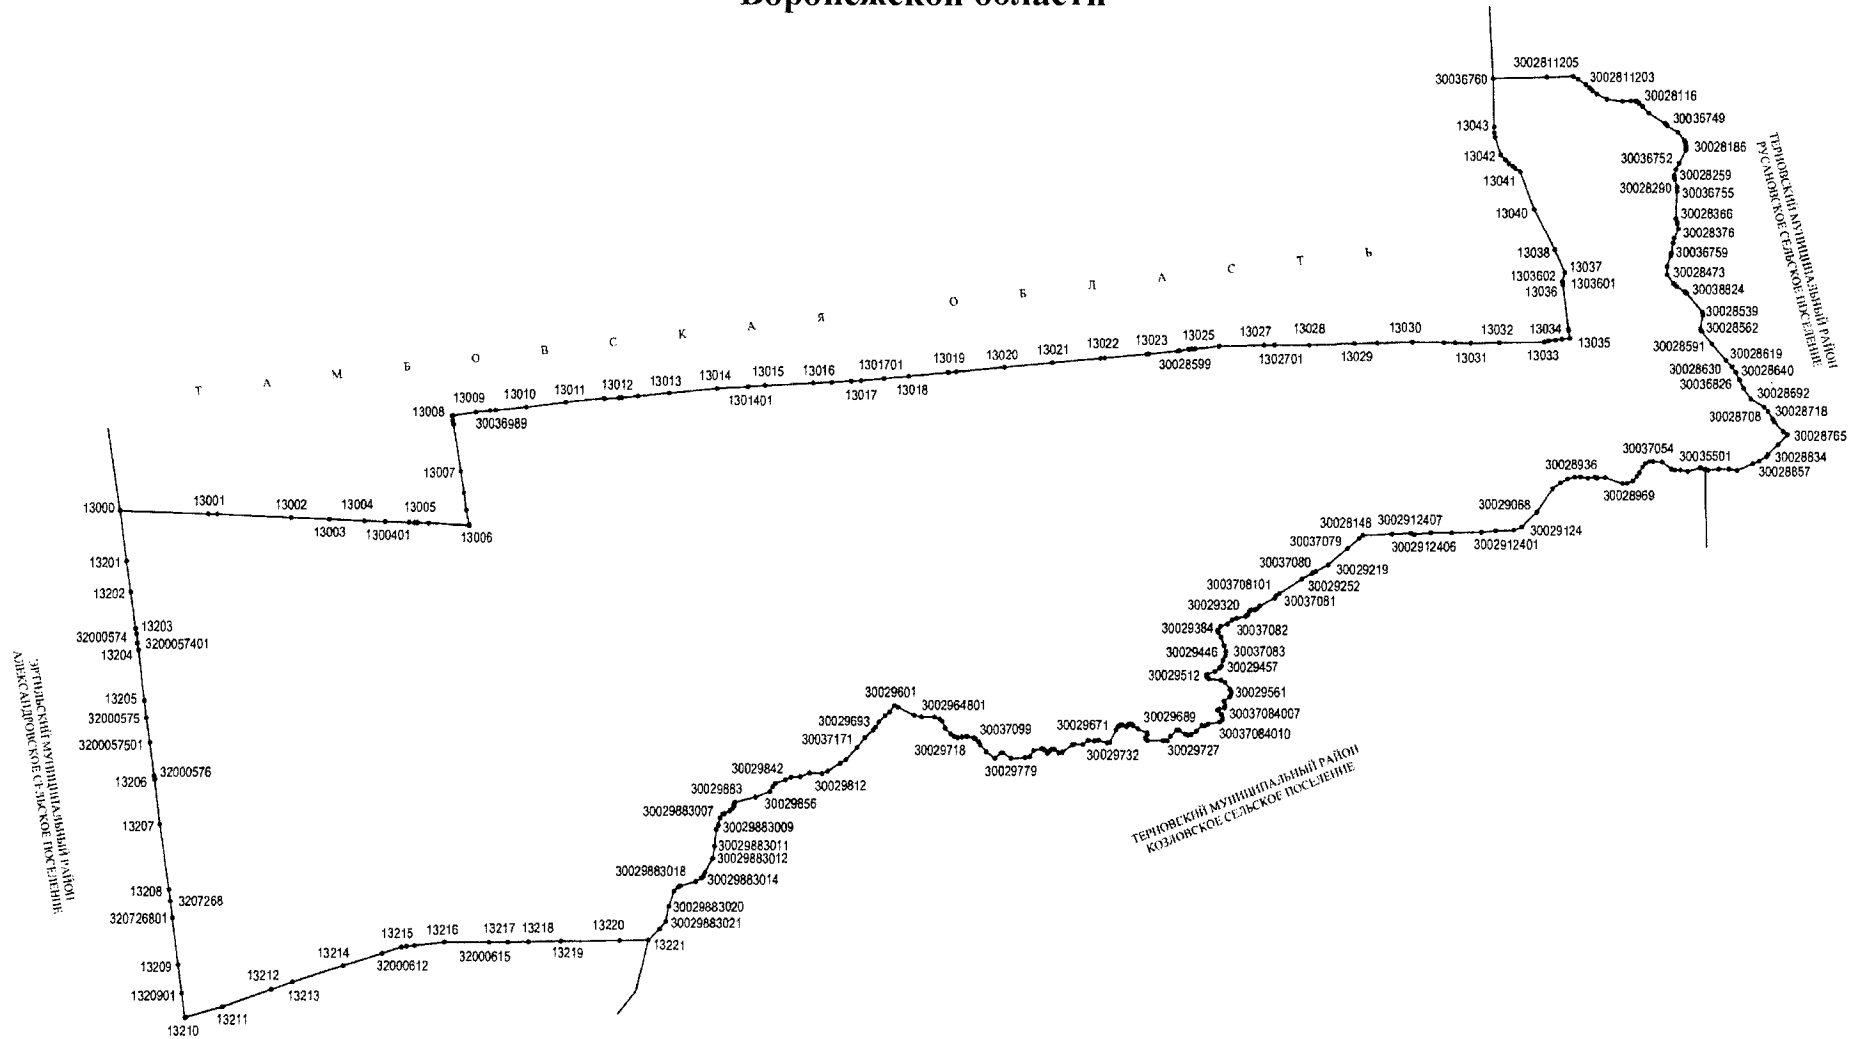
Воронежской области

30036760 30028112O5 30028112O3 30028116 30036749 30028186 30036752 30028259 30028290 30036755 30028366 30028376 30036759 30028473 30038824 30028539 30028562 30028591 30028619 30028630 30028640 30036826 30028692 30028708 30028718 30028765 30028834 30028857

ТЕРНОВСКИЙ МУНИЦИПАЛЬНЫЙ РАЙОН РУСАНОВСКОЕ СЕЛЬСКОЕ ПОСЕЛЕНИЕ

13043 13042 13041 13040 13038 13037 1303602 1303601 13036 13035 13034 13033 13032 13031

Т А М Б О В С К А Я О Б Л А С Т Ь

13000 13001 13002 13003 13004 1300401 13005 13006 13007 13008 13009 30036989 13010 13011 13012 13013 13014 1301401 13015 13016 1301701 13017 13018 13019 13020 13021 13022 13023 13025 30028599 13027 1302701 13028 13029 13030

30037054 30035501 30028936 30028969 30029068 30029124 30028148 30029124O7 30029124O6 30029124O1 30037079 30037080 30029219 30037O8101 30029252 30037081 30029320 30029384 30037082 30029446 30037083 30029457 30029512 30029561 30037084007 30037084010 30029689 30029727 30029671 30029732 30037099 30029779 30029718 30029601 3002964801 30029693 30037171 30029842 30029812 30029883 30029856 30029883007 30029883009 30029883011 30029883012 30029883018 30029883014 30029883020 30029883021

ТЕРНОВСКИЙ МУНИЦИПАЛЬНЫЙ РАЙОН КОЗЛОВСКОЕ СЕЛЬСКОЕ ПОСЕЛЕНИЕ

13201 13202 13203 32000574 3200057401 13204 13205 32000575 3200057501 32000576 13206 13207 13208 3207268 320726801 13209 1320901 13210 13211 13212 13213 13214 13215 32000612 13216 32000615 13217 13218 13219 13220 13221

ЭРТИЛЬСКИЙ МУНИЦИПАЛЬНЫЙ РАЙОН АЛЕКСАНДРОВСКОЕ СЕЛЬСКОЕ ПОСЕЛЕНИЕ